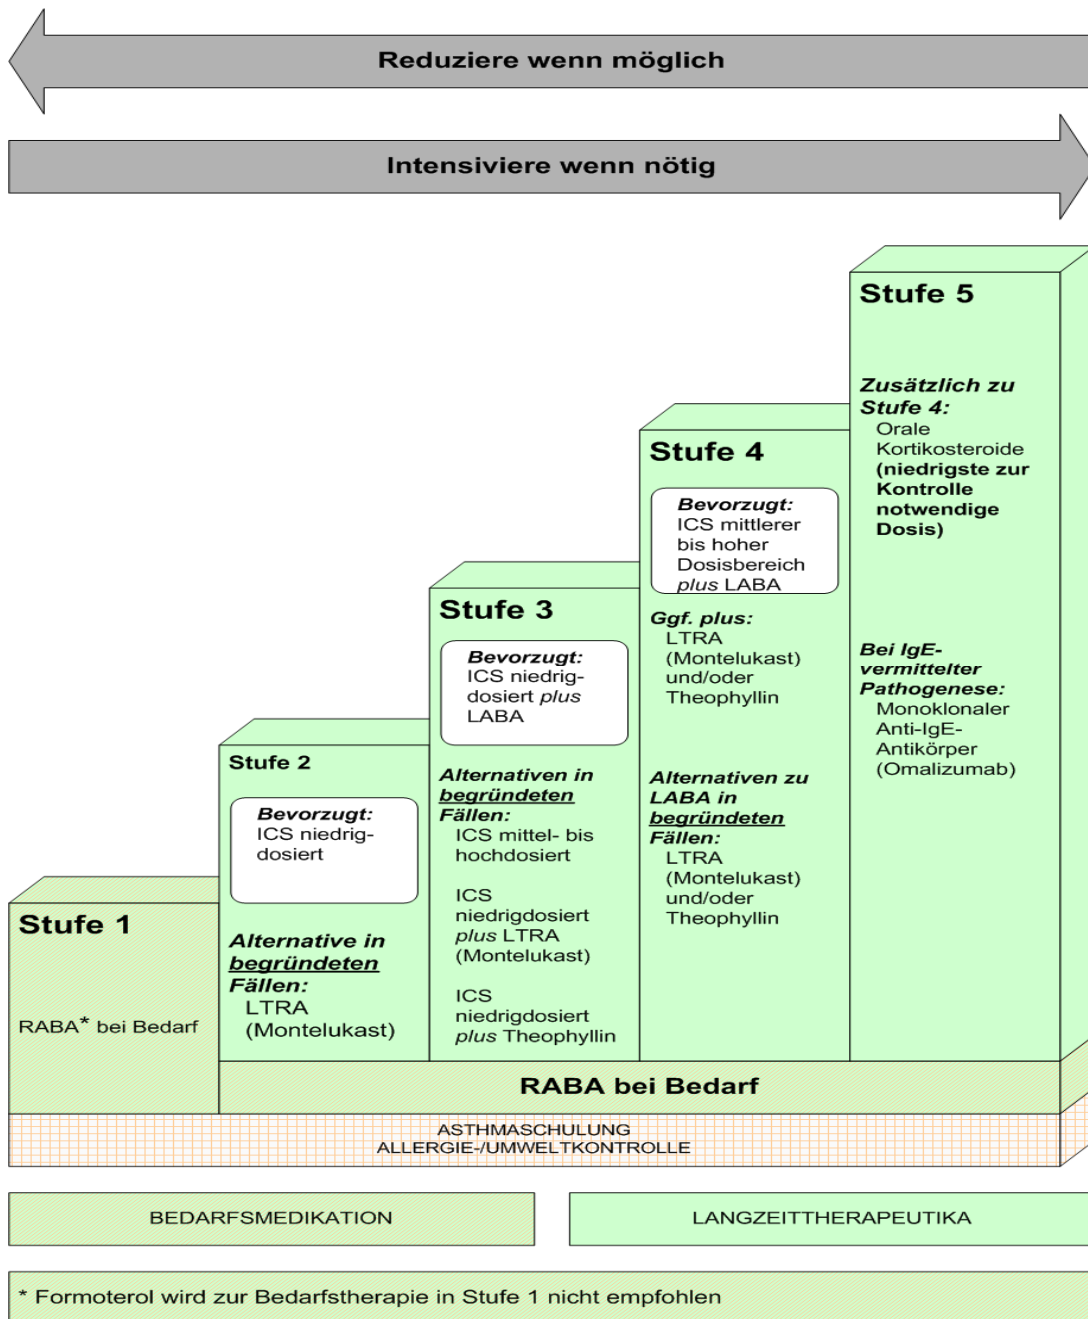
Reduziere wenn möglich

Intensiviere wenn nötig

Stufe 5

Zusätzlich zu Stufe 4:
Orale Kortikosteroide (niedrigste zur Kontrolle notwendige Dosis)

Bei IgE-vermittelter Pathogenese:
Monoklonaler Anti-IgE-Antikörper (Omalizumab)

Stufe 4

Bevorzugt:
ICS mittlerer bis hoher Dosisbereich *plus* LABA

Ggf. plus:
LTRA (Montelukast) und/oder Theophyllin

Alternativen zu LABA in begründeten Fällen:
LTRA (Montelukast) und/oder Theophyllin

Stufe 3

Bevorzugt:
ICS niedrigdosiert *plus* LABA

Alternativen in begründeten Fällen:
ICS mittel- bis hochdosiert

ICS niedrigdosiert *plus* LTRA (Montelukast)

ICS niedrigdosiert *plus* Theophyllin

Stufe 2

Bevorzugt:
ICS niedrigdosiert

Alternative in begründeten Fällen:
LTRA (Montelukast)

Stufe 1

RABA* bei Bedarf

RABA bei Bedarf

ASTHMASCHULUNG
ALLERGIE-/UMWELTKONTROLLE

BEDARFSMEDIKATION

LANGZEITTHERAPEUTIKA

* Formoterol wird zur Bedarfstherapie in Stufe 1 nicht empfohlen